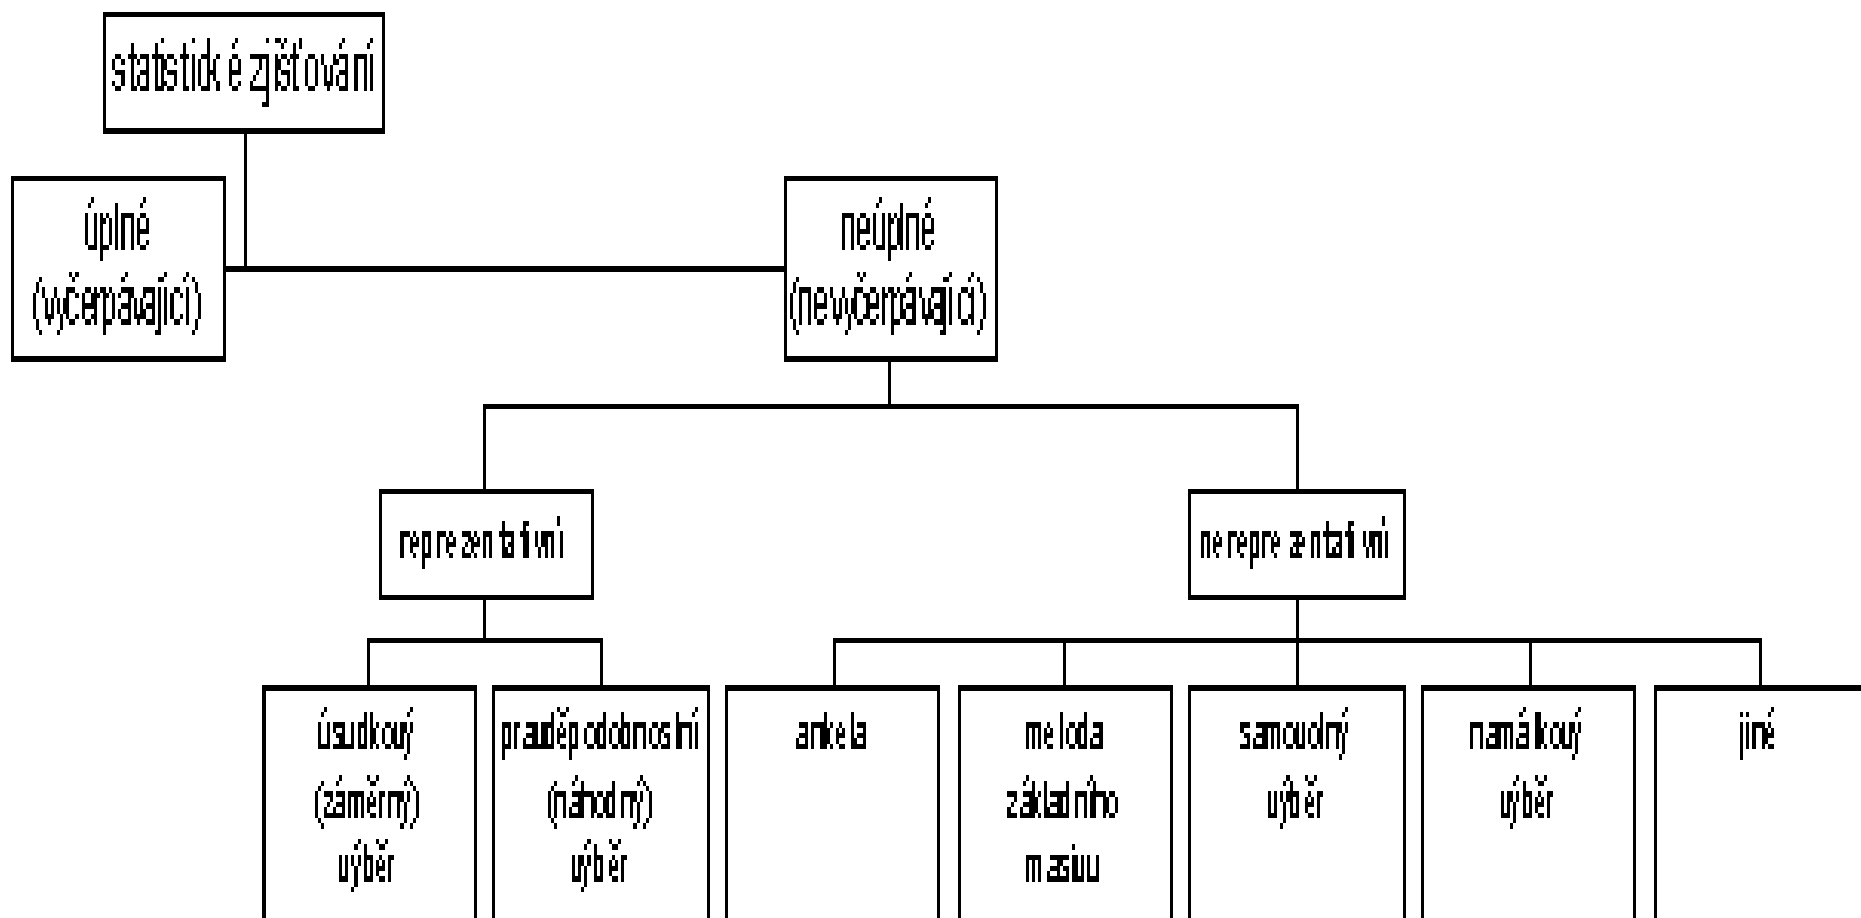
statistické zjišťování

úplné (vyčerpávající)

neúplné (nevyčerpávající)

reprezentativní

nereprezentativní

úsudkový (záměrný) výběr

pravděpodobnostní (náhodný) výběr

anketa

metoda základního masivu

samovolný výběr

namátkový výběr

jiné